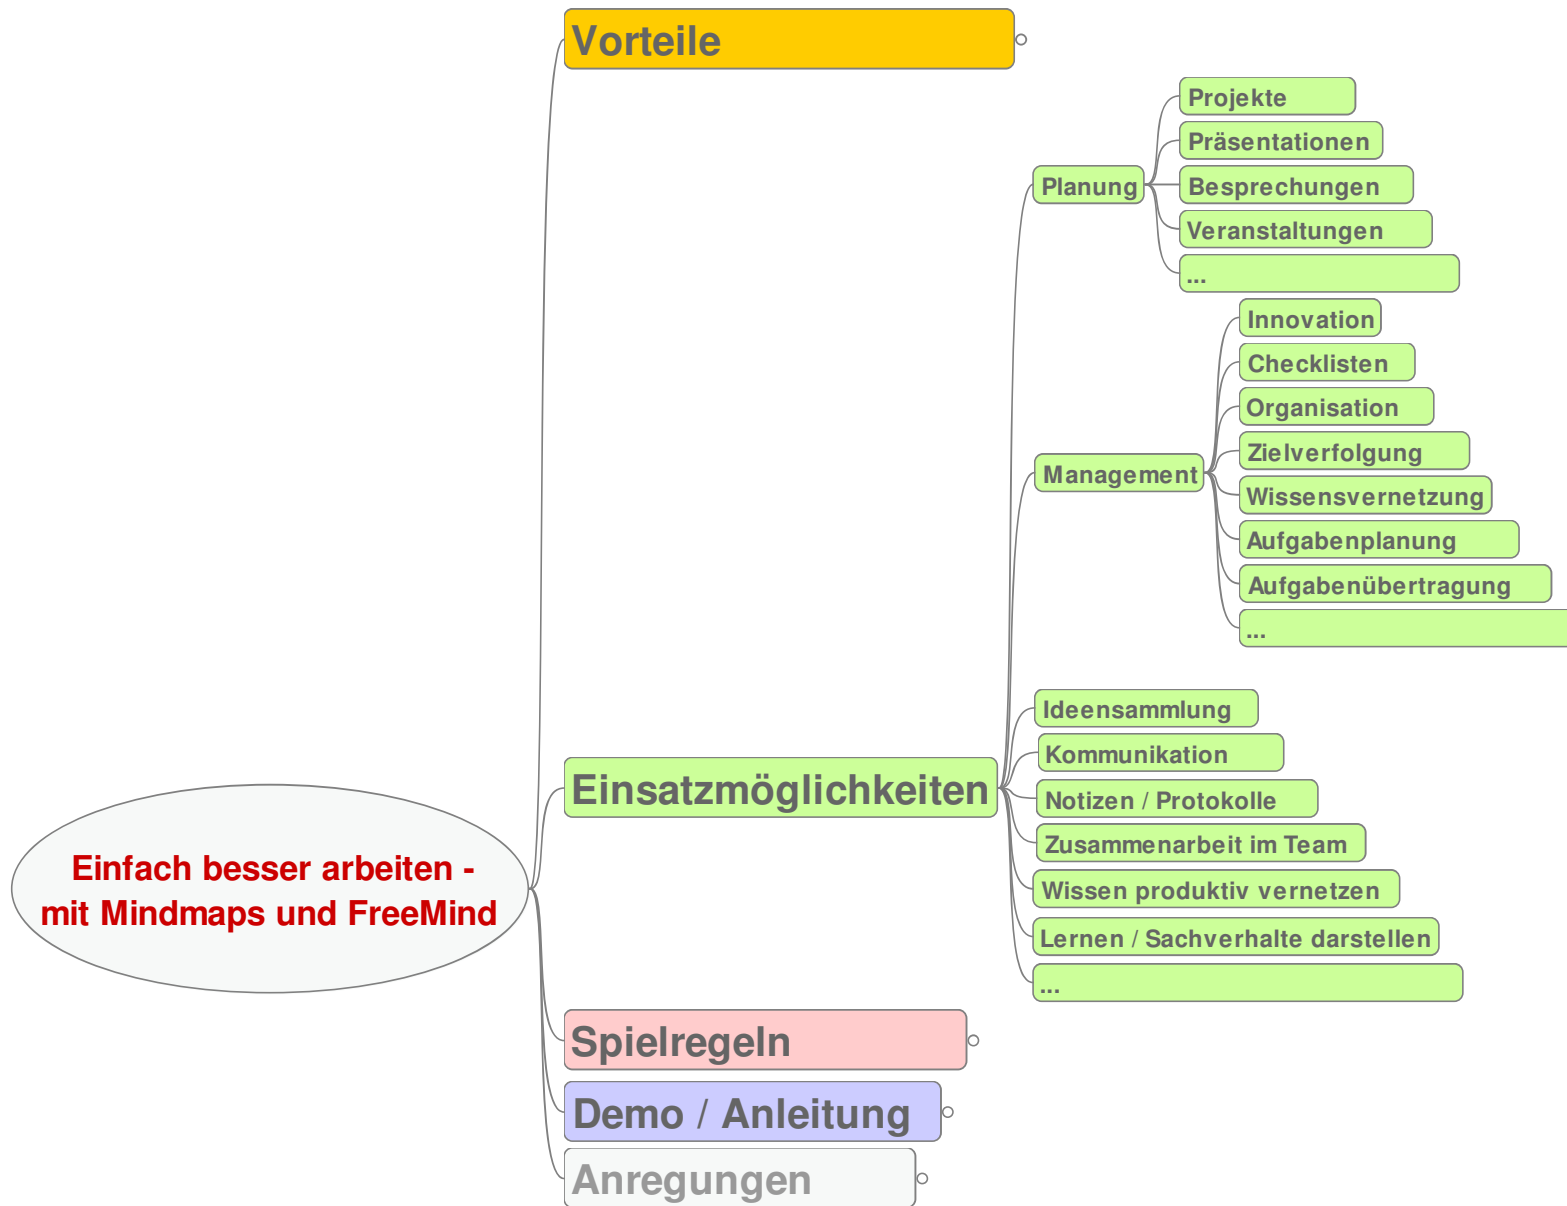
Einfach besser arbeiten - mit Mindmaps und FreeMind

Vorteile

Einsatzmöglichkeiten

Planung

Projekte

Präsentationen

Besprechungen

Veranstaltungen

...

Management

Innovation

Checklisten

Organisation

Zielverfolgung

Wissensvernetzung

Aufgabenplanung

Aufgabenübertragung

...

Ideensammlung

Kommunikation

Notizen / Protokolle

Zusammenarbeit im Team

Wissen produktiv vernetzen

Lernen / Sachverhalte darstellen

...

Spielregeln

Demo / Anleitung

Anregungen